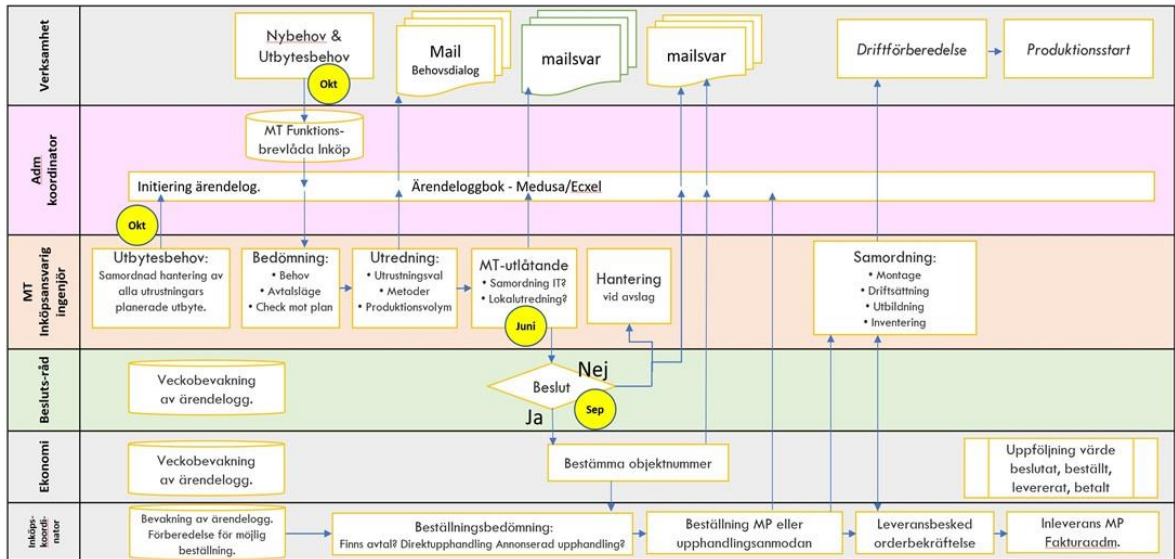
Verksamhet

Nybehov & Utbytesbehov

Okt

Mail
Behovsdialog

mailsvar

mailsvar

Driftförberedelse

Produktionsstart

Adm koordinator

MT Funktionsbrevlåda Inköp

Initiering ärendelog.

Ärendeloggbok - Medusa/Ecxel

Okt

MT Inköpsansvarig ingenjör

Utbytesbehov:
Samordnad hantering av alla utrustningars planerade utbyte.

Bedömning:
• Behov
• Avtalsläge
• Check mot plan

Utredning:
• Utrustningsval
• Metoder
• Produktionsvolym

MT-utlåtande
• Samordning IT?
• Lokalutredning?

Juni

Hantering
vid avslag

Samordning:
• Montage
• Driftsättning
• Utbildning
• Inventering

Besluts-råd

Veckobevakning av ärendelogg.

Beslut

Nej

Sep

Ja

Ekonomi

Veckobevakning av ärendelogg.

Bestämma objektnummer

Uppföljning värde beslutat, beställt, levererat, betalt

Inköps-koordinator

Bevakning av ärendelogg. Förberedelse för möjlig beställning.

Beställningsbedömning:
Finns avtal? Direktupphandling Annonserad upphandling?

Beställning MP eller upphandlingsanmodan

Leveransbesked orderbekräftelse

Inleverans MP Fakturaadm.